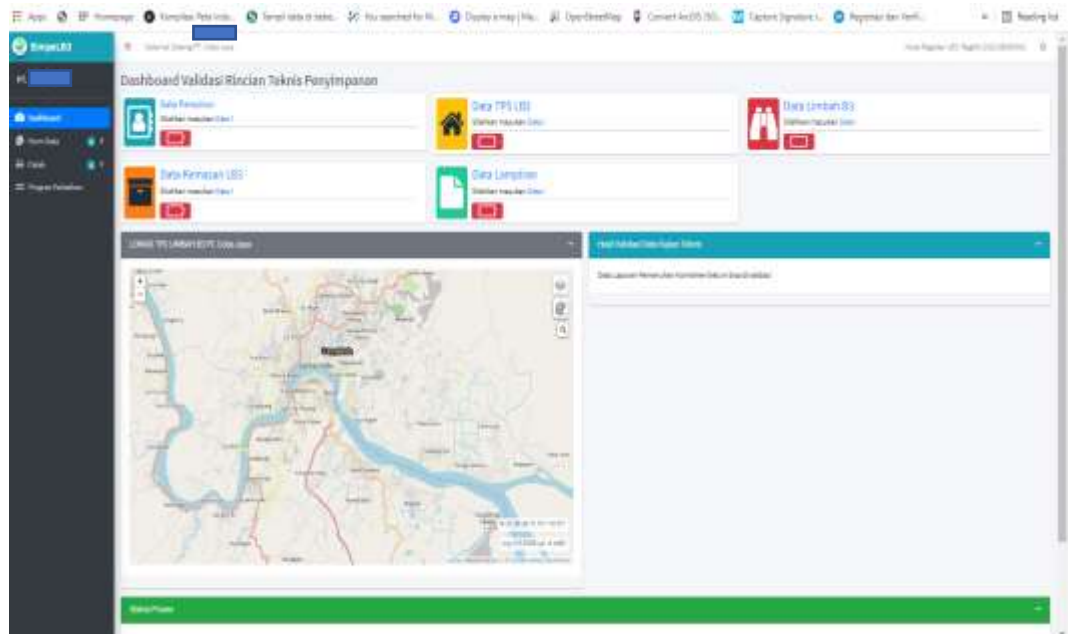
Apps Homepage Kompilasi Peta Indo... Tempat wisata di Indon... You searched for M... Display a map | Ma... OpenStreetMap Convert ArcGIS (SO... Capture Signature i... Registrasi dan Verifi... Reading list

SimpeLB3

Dashboard

Dashboard Validasi Rincian Teknis Penyimpanan

Data Perusahaan

Data TPS LB3

Data Limbah B3

Data Kemasan LB3

Data Lampiran

LOKASI TPS LIMBAH B3 PT.

Hasil Validasi Data Rincian Teknis

Rangkong

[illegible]